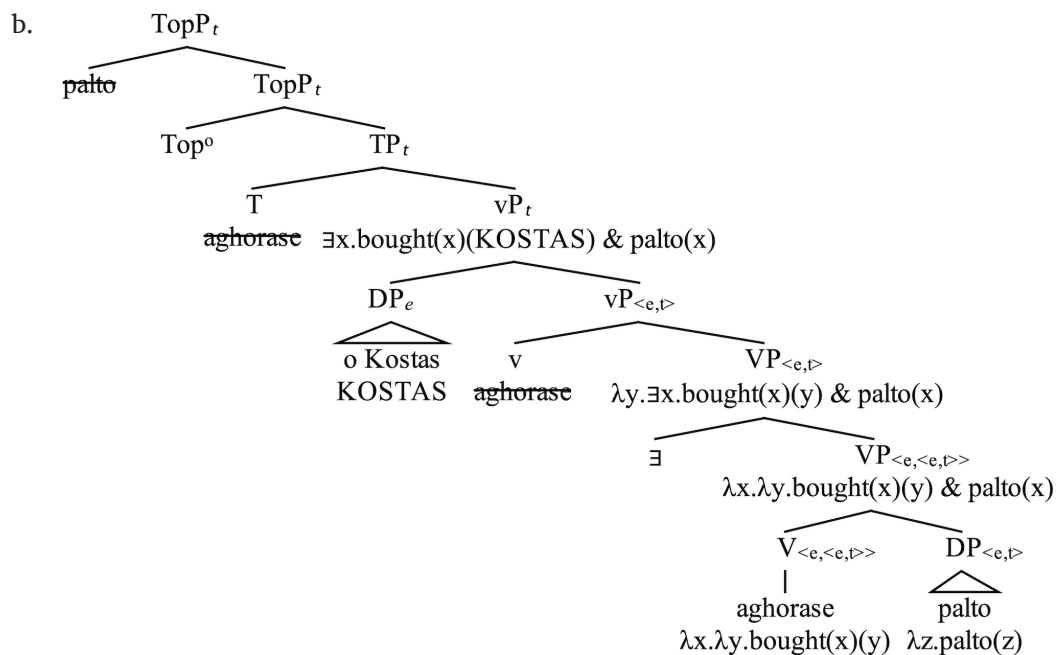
b.

$TopP_t$

~~palto~~ $TopP_t$

$Top^o$ $TP_t$

T ~~aghorase~~

$vP_t$ $\exists x.bought(x)(KOSTAS)$ & $palto(x)$

$DP_e$ o Kostas KOSTAS

$vP_{<e,t>}$

v ~~aghorase~~

$VP_{<e,t>}$ $\lambda y.\exists x.bought(x)(y)$ & $palto(x)$

$\exists$

$VP_{<e,<e,t>>}$ $\lambda x.\lambda y.bought(x)(y)$ & $palto(x)$

$V_{<e,<e,t>>}$ aghorase $\lambda x.\lambda y.bought(x)(y)$

$DP_{<e,t>}$ palto $\lambda z.palto(z)$